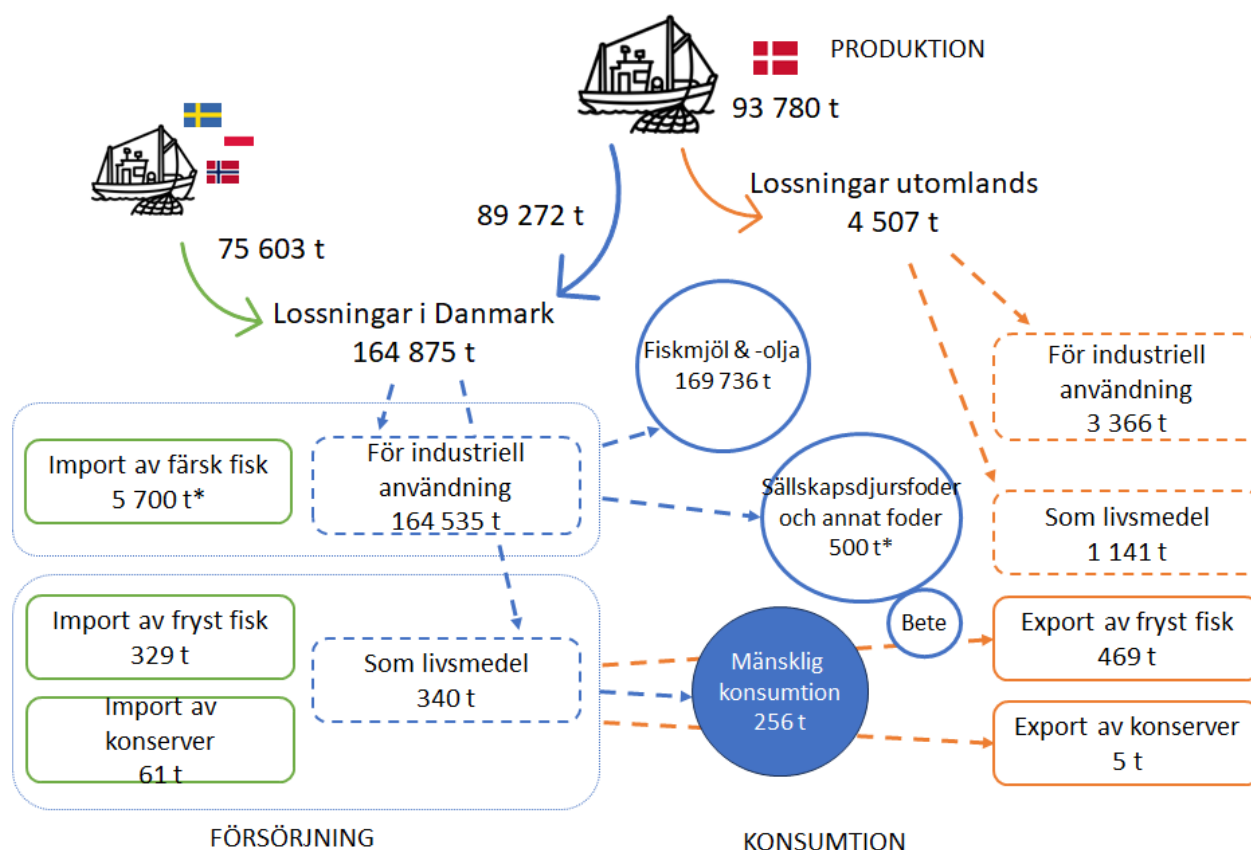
PRODUKTION

93 780 t

75 603 t

89 272 t

Lossningar utomlands
4 507 t

Lossningar i Danmark
164 875 t

Fiskmjöl & -olja
169 736 t

För industriell användning
3 366 t

Import av färsk fisk
5 700 t*

För industriell användning
164 535 t

Sällskapsdjursfoder och annat foder
500 t*

Som livsmedel
1 141 t

Import av fryst fisk
329 t

Bete

Export av fryst fisk
469 t

Som livsmedel
340 t

Mänsklig konsumtion
256 t

Import av konserver
61 t

Export av konserver
5 t

FÖRSÖRJNING

KONSUMTION